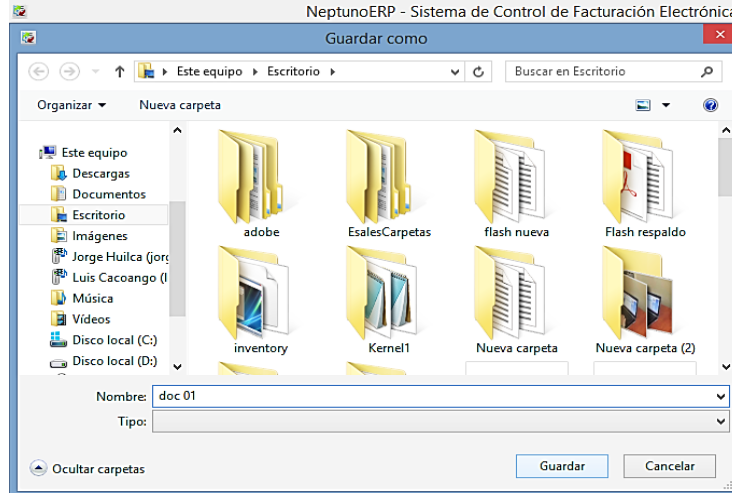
NeptunoERP - Sistema de Control de Facturación Electrónica

Guardar como

Este equipo ▸ Escritorio ▸

Buscar en Escritorio

Organizar ▾ Nueva carpeta

Este equipo
Descargas
Documentos
Escritorio
Imágenes
Jorge Huilca (jorg
Luis Cacoango (l
Música
Vídeos
Disco local (C:)
Disco local (D:)

adobe
EsalesCarpetas
flash nueva
Flash respaldo
inventory
Kernel1
Nueva carpeta
Nueva carpeta (2)

Nombre: doc 01
Tipo:

Ocultar carpetas
Guardar
Cancelar